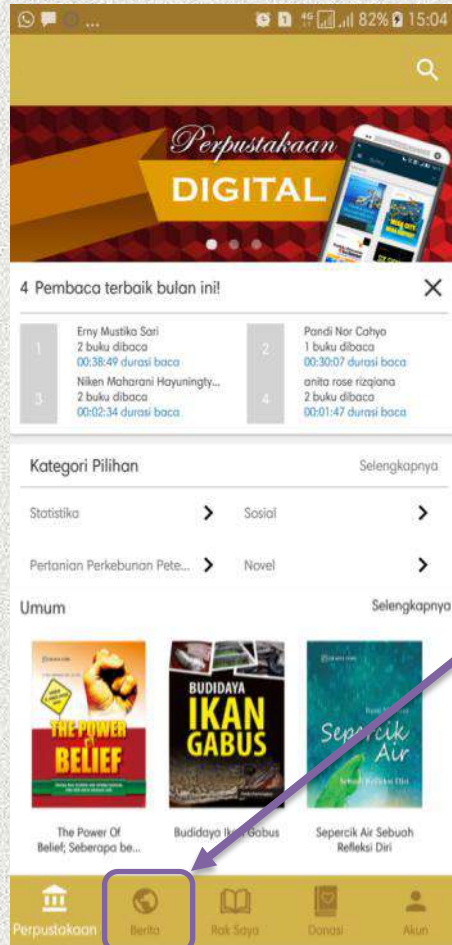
82% 15:04

Perpustakaan
DIGITAL

4 Pembaca terbaik bulan ini!

1 Erny Mustika Sari
2 buku dibaca
00:38:49 durasi baca

2 Pandi Nor Cahyo
1 buku dibaca
00:30:07 durasi baca

3 Niken Maharani Hayuningty...
2 buku dibaca
00:02:34 durasi baca

4 anita rose rizqiana
2 buku dibaca
00:01:47 durasi baca

Kategori Pilihan
Selengkapnya

Statistika
Sosial
Pertanian Perkebunan Pete...
Novel

Umum
Selengkapnya

THE POWER OF BELIEF
BUDIDAYA IKAN GABUS
Sepercik Air

The Power Of Belief; Seberapa be...
Budidaya Ikan Gabus
Sepercik Air Sebuah Refleksi Diri

Perpustakaan
Berita
Rak Saya
Donasi
Akun